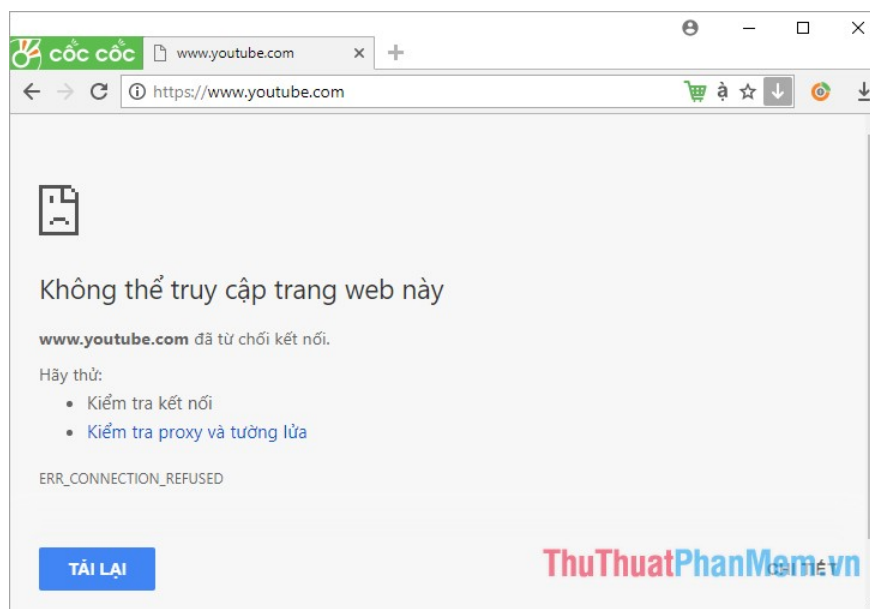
CỐC CỐC
www.youtube.com ×
https://www.youtube.com
ả

Không thể truy cập trang web này

**www.youtube.com** đã từ chối kết nối.

Hãy thử:
- Kiểm tra kết nối
- Kiểm tra proxy và tường lửa

ERR_CONNECTION_REFUSED

TẢI LẠI

CHI TIẾT

ThuThuatPhanMem.vn